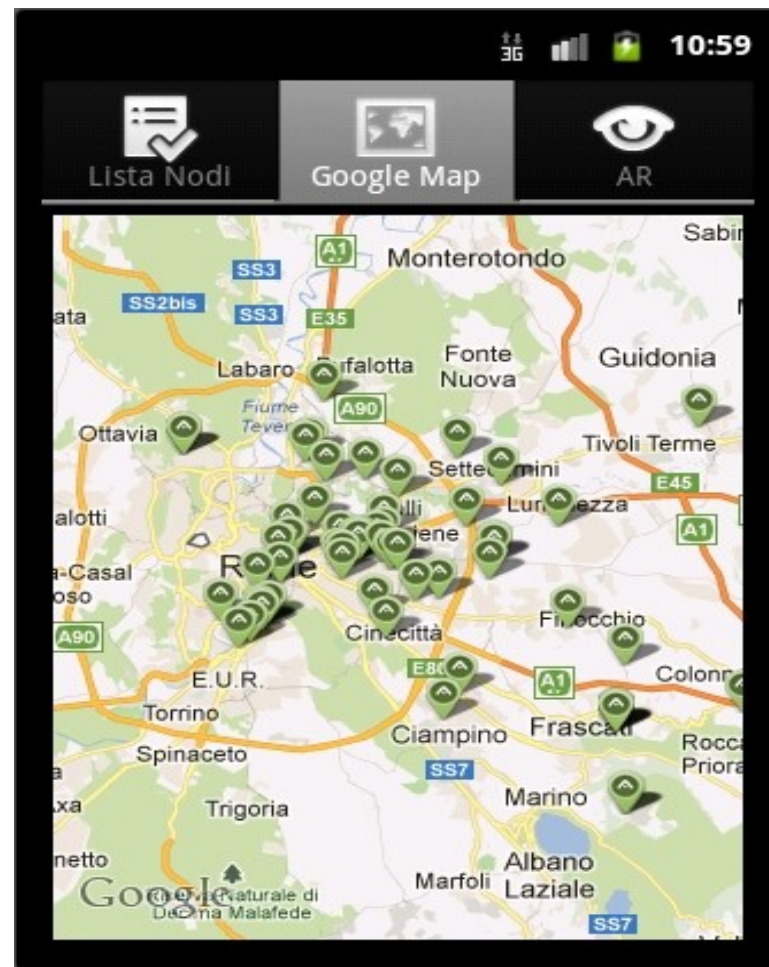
3G 10:59

Lista Nodi
Google Map
AR

Sabi
A1
Monterotondo
SS3
SS2bis
SS3
ata
E35
Fonte Nuova
Guidonia
Labaro
Bufalotta
A90
Fiume Tevere
Ottavia
Tivoli Terme
Sette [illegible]mini
E45
Lun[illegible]ezza
A1
alotti
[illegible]ene
a-Casal
oso
R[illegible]e
A90
Fi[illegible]occhio
Cinecittà
E80
A1
Colon
E.U.R.
Torrino
Frasca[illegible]
Ciampino
Spinaceto
Rocca Priora
SS7
Marino
Trigoria
xa
netto
Albano Laziale
Google
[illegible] Naturale di De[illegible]ma Malafede
Marfoli
SS7